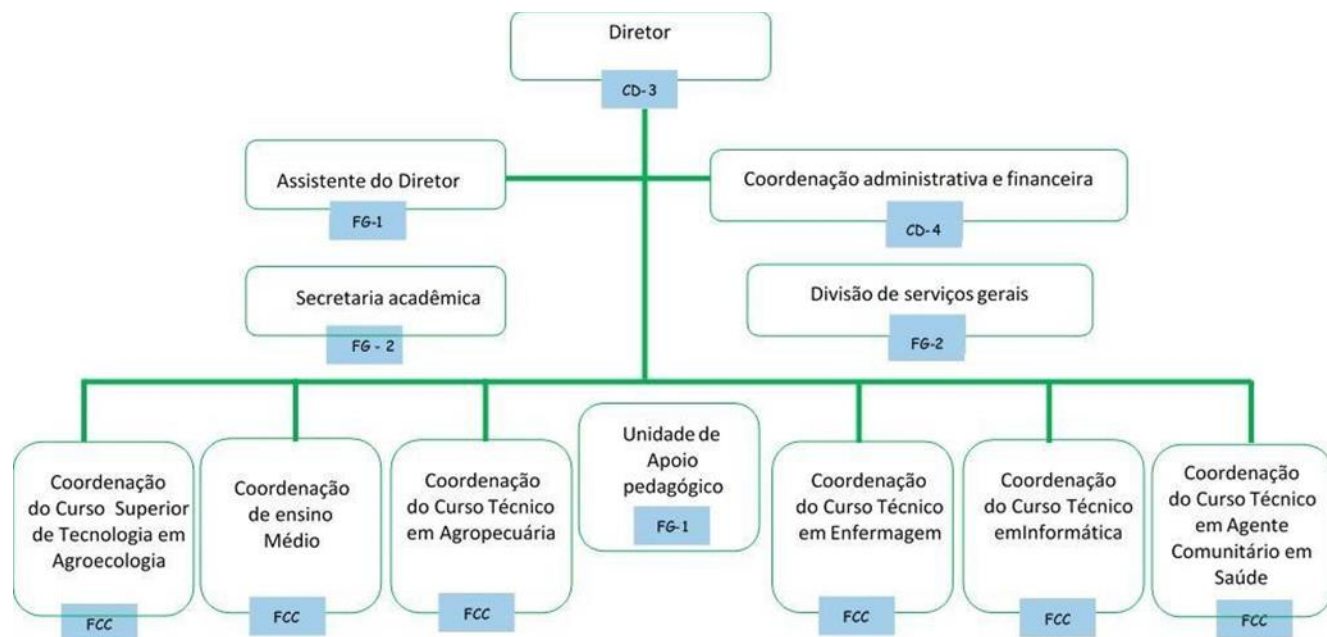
Diretor
CD-3

Assistente do Diretor
FG-1

Coordenação administrativa e financeira
CD-4

Secretaria acadêmica
FG - 2

Divisão de serviços gerais
FG-2

Coordenação do Curso Superior de Tecnologia em Agroecologia
FCC

Coordenação de ensino Médio
FCC

Coordenação do Curso Técnico em Agropecuária
FCC

Unidade de Apoio pedagógico
FG-1

Coordenação do Curso Técnico em Enfermagem
FCC

Coordenação do Curso Técnico emInformática
FCC

Coordenação do Curso Técnico em Agente Comunitário em Saúde
FCC